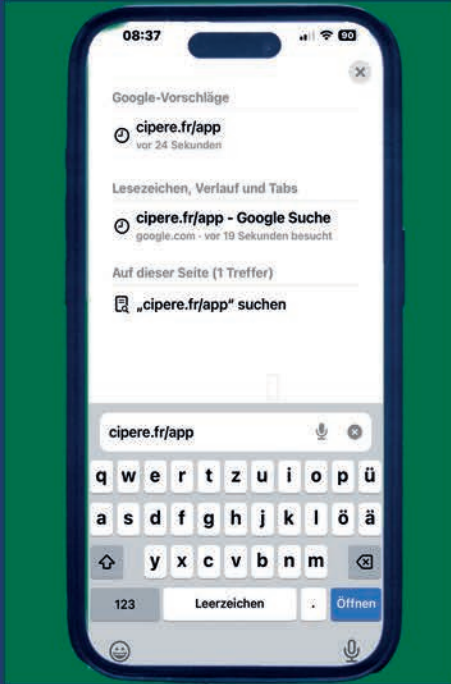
08:37

90

Google-Vorschläge

cipere.fr/app
vor 24 Sekunden

Lesezeichen, Verlauf und Tabs

cipere.fr/app - Google Suche
google.com - vor 19 Sekunden besucht

Auf dieser Seite (1 Treffer)

„cipere.fr/app" suchen

cipere.fr/app

q w e r t z u i o p ü
a s d f g h j k l ö ä
y x c v b n m

123 Leerzeichen . Öffnen